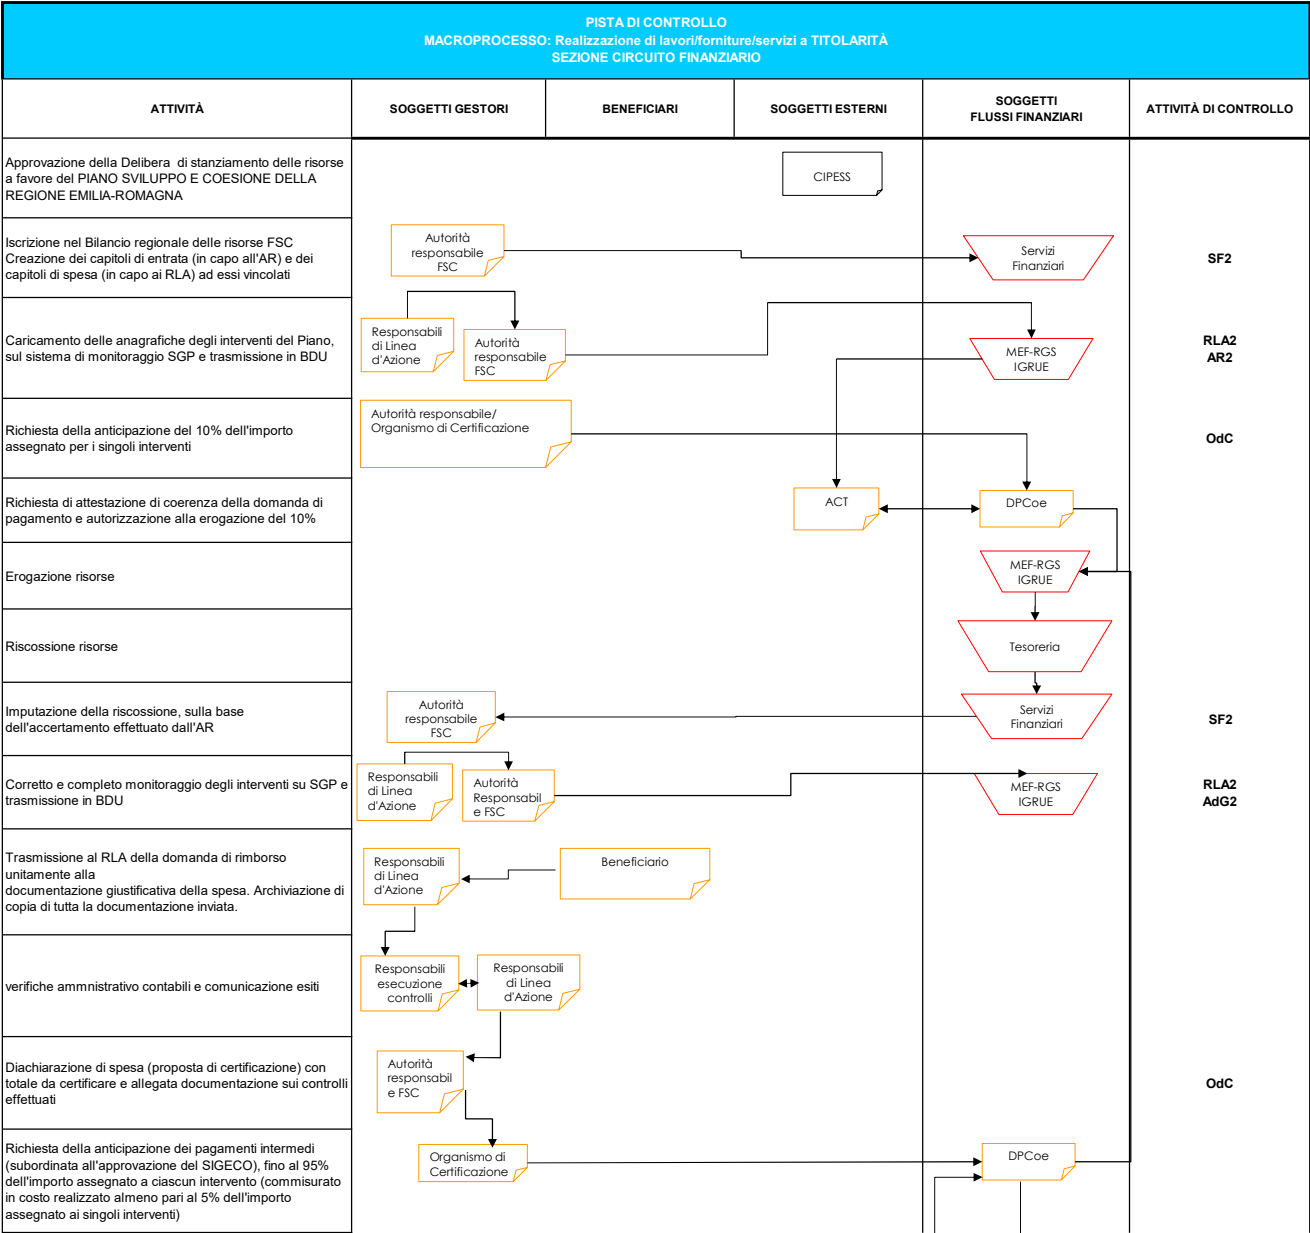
PISTA DI CONTROLLO
MACROPROCESSO: Realizzazione di lavori/forniture/servizi a TITOLARITÀ
SEZIONE CIRCUITO FINANZIARIO

| ATTIVITÀ | SOGGETTI GESTORI | BENEFICIARI | SOGGETTI ESTERNI | SOGGETTI FLUSSI FINANZIARI | ATTIVITÀ DI CONTROLLO |
|---|---|---|---|---|---|
| Approvazione della Delibera di stanziamento delle risorse a favore del PIANO SVILUPPO E COESIONE DELLA REGIONE EMILIA-ROMAGNA | | | CIPESS | | |
| Iscrizione nel Bilancio regionale delle risorse FSC Creazione dei capitoli di entrata (in capo all'AR) e dei capitoli di spesa (in capo ai RLA) ad essi vincolati | Autorità responsabile FSC | | | Servizi Finanziari | SF2 |
| Caricamento delle anagrafiche degli interventi del Piano, sul sistema di monitoraggio SGP e trasmissione in BDU | Responsabili di Linea d'Azione; Autorità responsabile FSC | | | MEF-RGS IGRUE | RLA2 AR2 |
| Richiesta della anticipazione del 10% dell'importo assegnato per i singoli interventi | Autorità responsabile/ Organismo di Certificazione | | | | OdC |
| Richiesta di attestazione di coerenza della domanda di pagamento e autorizzazione alla erogazione del 10% | | | ACT | DPCoe | |
| Erogazione risorse | | | | MEF-RGS IGRUE | |
| Riscossione risorse | | | | Tesoreria | |
| Imputazione della riscossione, sulla base dell'accertamento effettuato dall'AR | Autorità responsabile FSC | | | Servizi Finanziari | SF2 |
| Corretto e completo monitoraggio degli interventi su SGP e trasmissione in BDU | Responsabili di Linea d'Azione; Autorità Responsabil e FSC | | | MEF-RGS IGRUE | RLA2 AdG2 |
| Trasmissione al RLA della domanda di rimborso unitamente alla documentazione giustificativa della spesa. Archiviazione di copia di tutta la documentazione inviata. | Responsabili di Linea d'Azione | Beneficiario | | | |
| verifiche ammnistrativo contabili e comunicazione esiti | Responsabili esecuzione controlli; Responsabili di Linea d'Azione | | | | |
| Diachiarazione di spesa (proposta di certificazione) con totale da certificare e allegata documentazione sui controlli effettuati | Autorità responsabil e FSC | | | | OdC |
| Richiesta della anticipazione dei pagamenti intermedi (subordinata all'approvazione del SIGECO), fino al 95% dell'importo assegnato a ciascun intervento (commisurato in costo realizzato almeno pari al 5% dell'importo assegnato ai singoli interventi) | Organismo di Certificazione | | | DPCoe | |